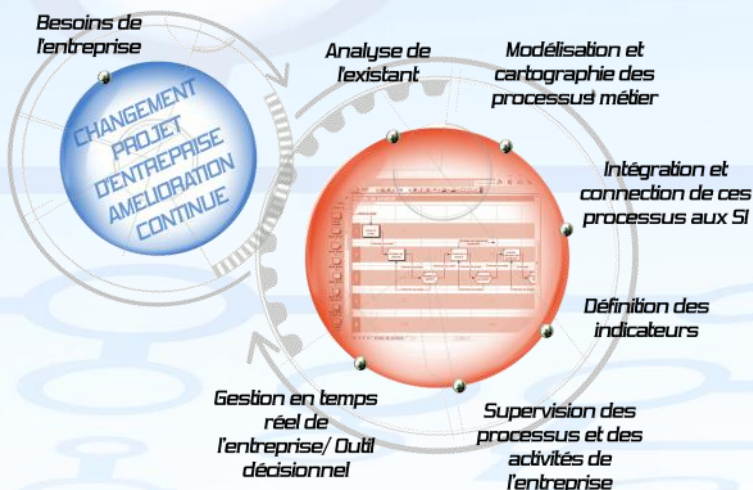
Besoins de l'entreprise

CHANGEMENT PROJET D'ENTREPRISE AMELIORATION CONTINUE

Analyse de l'existant

Modélisation et cartographie des processus métier

Intégration et connection de ces processus aux SI

Définition des indicateurs

Supervision des processus et des activités de l'entreprise

Gestion en temps réel de l'entreprise/ Outil décisionnel